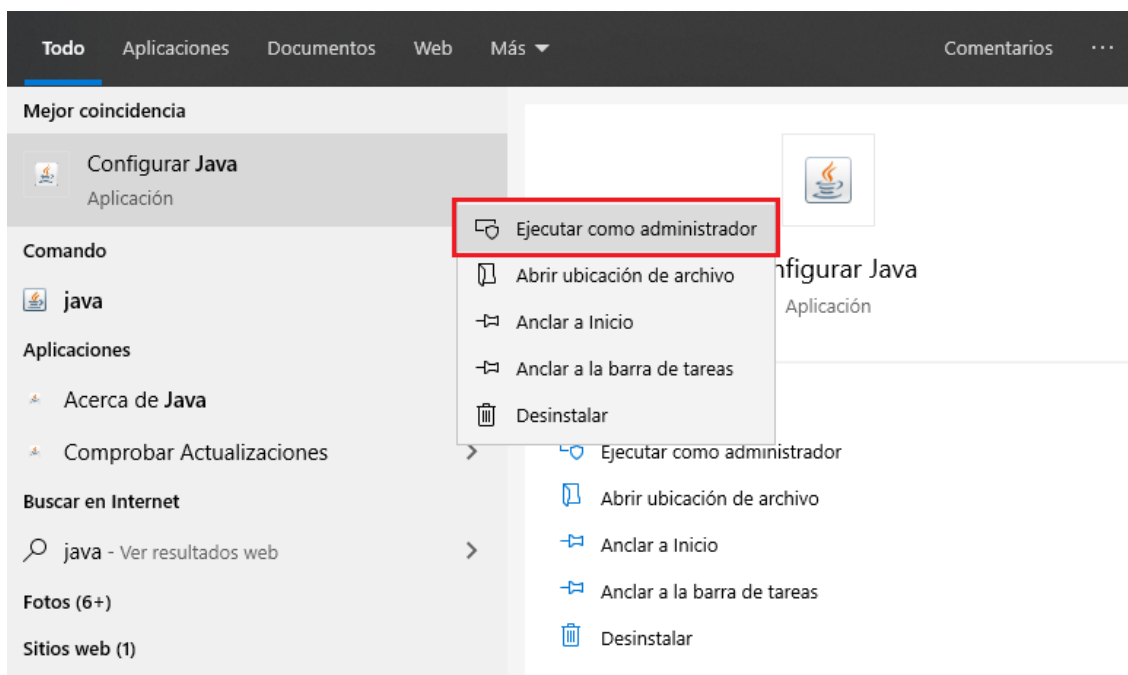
Todo Aplicaciones Documentos Web Más

Comentarios ···

Mejor coincidencia

Configurar Java
Aplicación

Ejecutar como administrador

Abrir ubicación de archivo

Anclar a Inicio

Anclar a la barra de tareas

Desinstalar

Comando

java

Aplicaciones

Acerca de Java

Comprobar Actualizaciones

Buscar en Internet

java - Ver resultados web

Fotos (6+)

Sitios web (1)

nfigurar Java
Aplicación

Ejecutar como administrador

Abrir ubicación de archivo

Anclar a Inicio

Anclar a la barra de tareas

Desinstalar